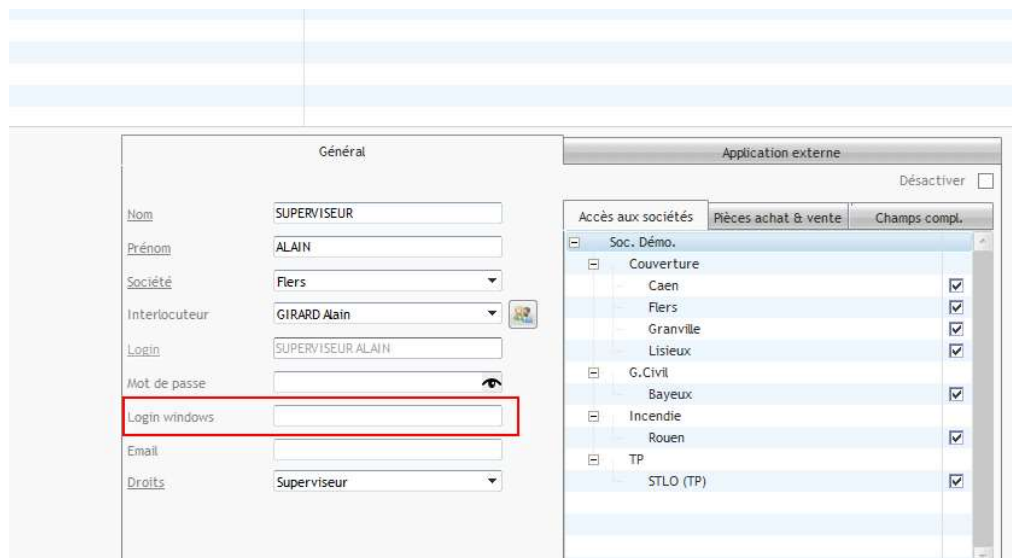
Général

Application externe

Désactiver

Nom SUPERVISEUR
Prénom ALAIN
Société Flers
Interlocuteur GIRARD Alain
Login SUPERVISEUR ALAIN
Mot de passe
Login windows
Email
Droits Superviseur

Accès aux sociétés | Pièces achat & vente | Champs compl.

Soc. Démo.
Couverture
Caen
Flers
Granville
Lisieux
G.Civil
Bayeux
Incendie
Rouen
TP
STLO (TP)